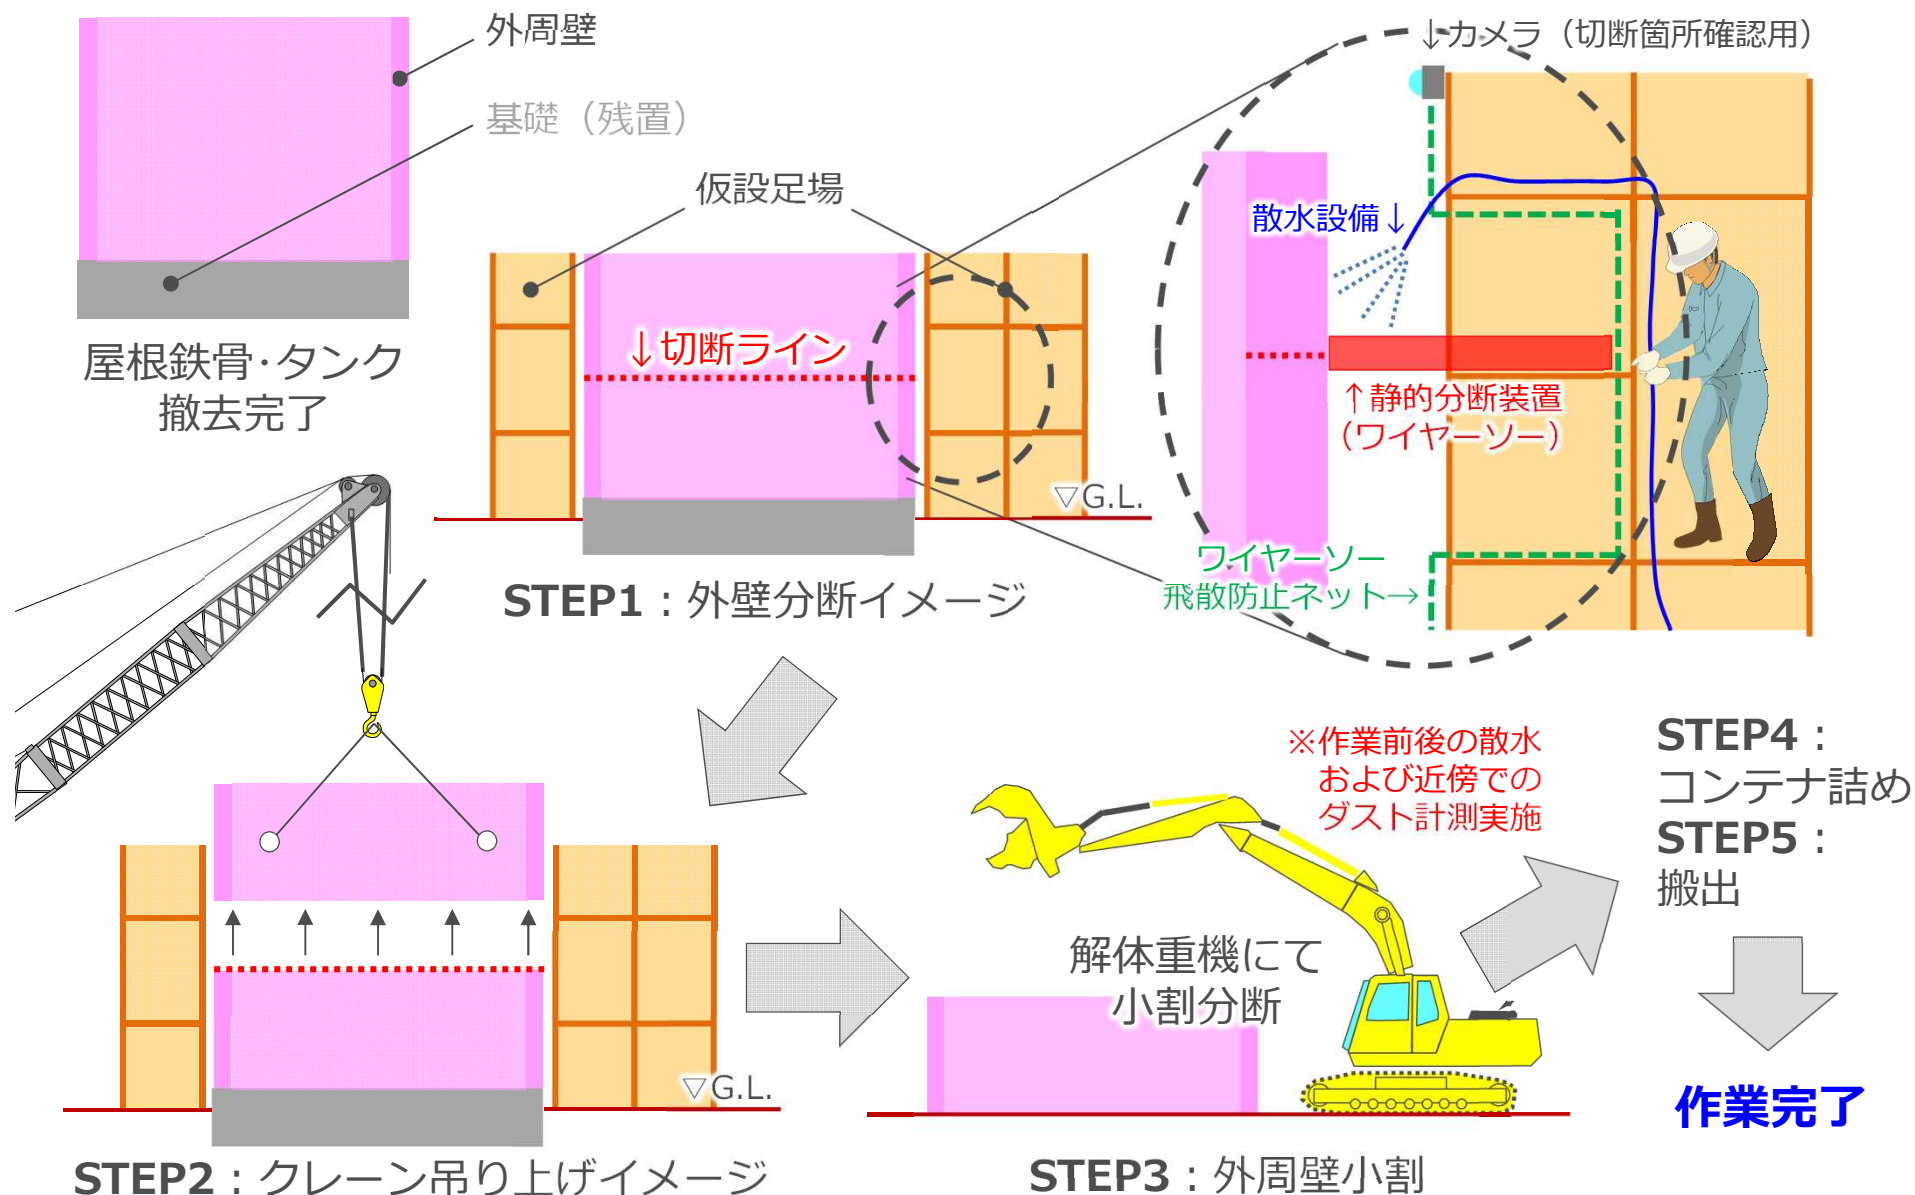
外周壁

基礎（残置）

屋根鉄骨·タンク
撤去完了

仮設足場

↓切断ライン

▽G.L.

STEP1：外壁分断イメージ

↓カメラ（切断箇所確認用）

散水設備↓

↑静的分断装置
（ワイヤーソー）

ワイヤーソー
飛散防止ネット→

▽G.L.

STEP2：クレーン吊り上げイメージ

※作業前後の散水
および近傍での
ダスト計測実施

解体重機にて
小割分断

STEP3：外周壁小割

STEP4：
コンテナ詰め
STEP5：
搬出

作業完了